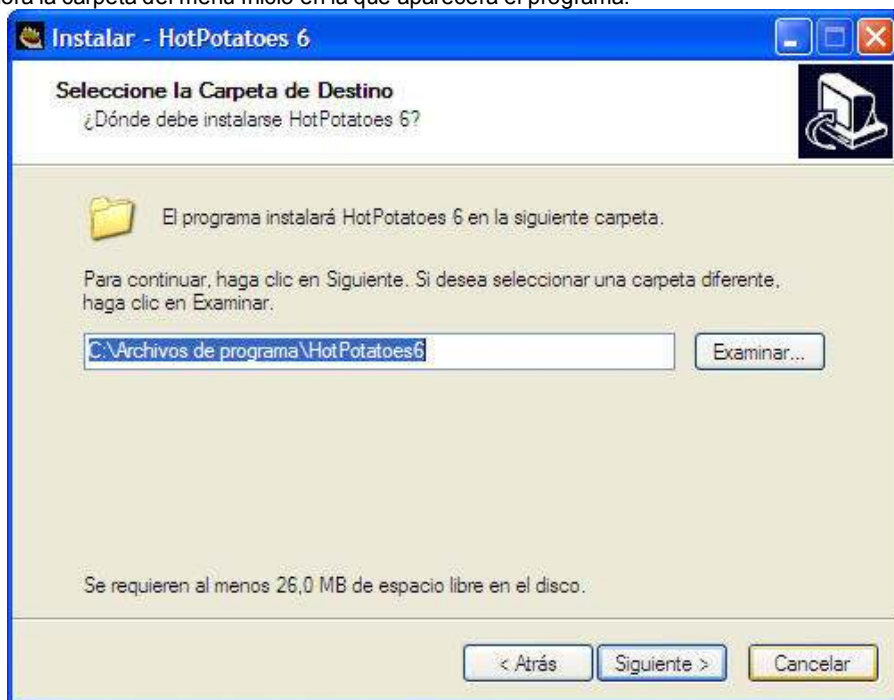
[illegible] la carpeta del menú Inicio en la que aparecerá el programa.

Instalar - HotPotatoes 6

Seleccione la Carpeta de Destino
¿Dónde debe instalarse HotPotatoes 6?

El programa instalará HotPotatoes 6 en la siguiente carpeta.

Para continuar, haga clic en Siguiente. Si desea seleccionar una carpeta diferente, haga clic en Examinar.

C:\Archivos de programa\HotPotatoes6

Examinar...

Se requieren al menos 26,0 MB de espacio libre en el disco.

< Atrás

Siguiente >

Cancelar